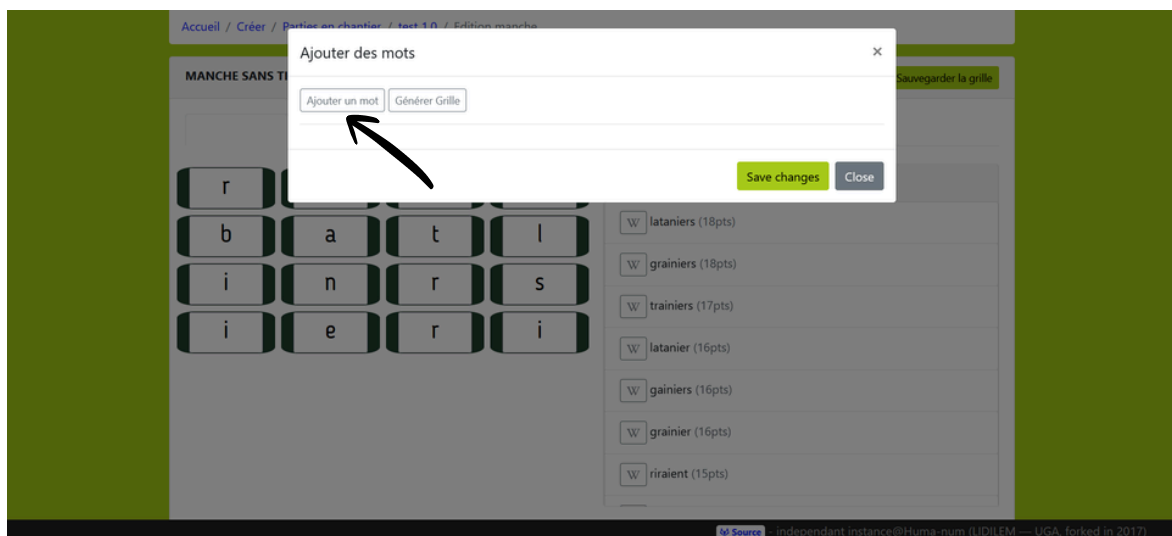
Accueil / Créer / Parties en chantier / test 1.0 / Edition manche

MANCHE SANS TI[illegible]

Sauvegarder la grille

Ajouter des mots ×

Ajouter un mot Générer Grille

Save changes Close

| r | | | |
|---|---|---|---|
| b | a | t | l |
| i | n | r | s |
| i | e | r | i |

W lataniers (18pts)

W grainiers (18pts)

W trainiers (17pts)

W latanier (16pts)

W gainiers (16pts)

W grainier (16pts)

W riraient (15pts)

Source - independant instance@Huma-num (LIDILEM — UGA, forked in 2017)